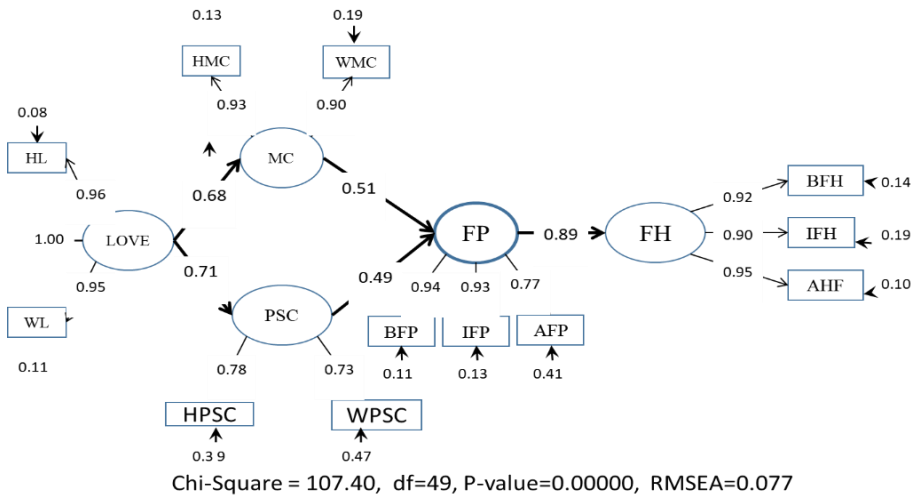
0.13
0.19
HMC
WMC
0.93
0.90
0.08
HL
MC
0.96
0.68
0.51
BFH
0.14
0.92
1.00
LOVE
FP
0.89
FH
0.90
IFH
0.19
0.71
0.49
0.95
0.94
0.93
0.77
0.95
AHF
0.10
PSC
WL
BFP
IFP
AFP
0.11
0.78
0.73
0.11
0.13
0.41
HPSC
WPSC
0.3 9
0.47
Chi-Square = 107.40, df=49, P-value=0.00000, RMSEA=0.077